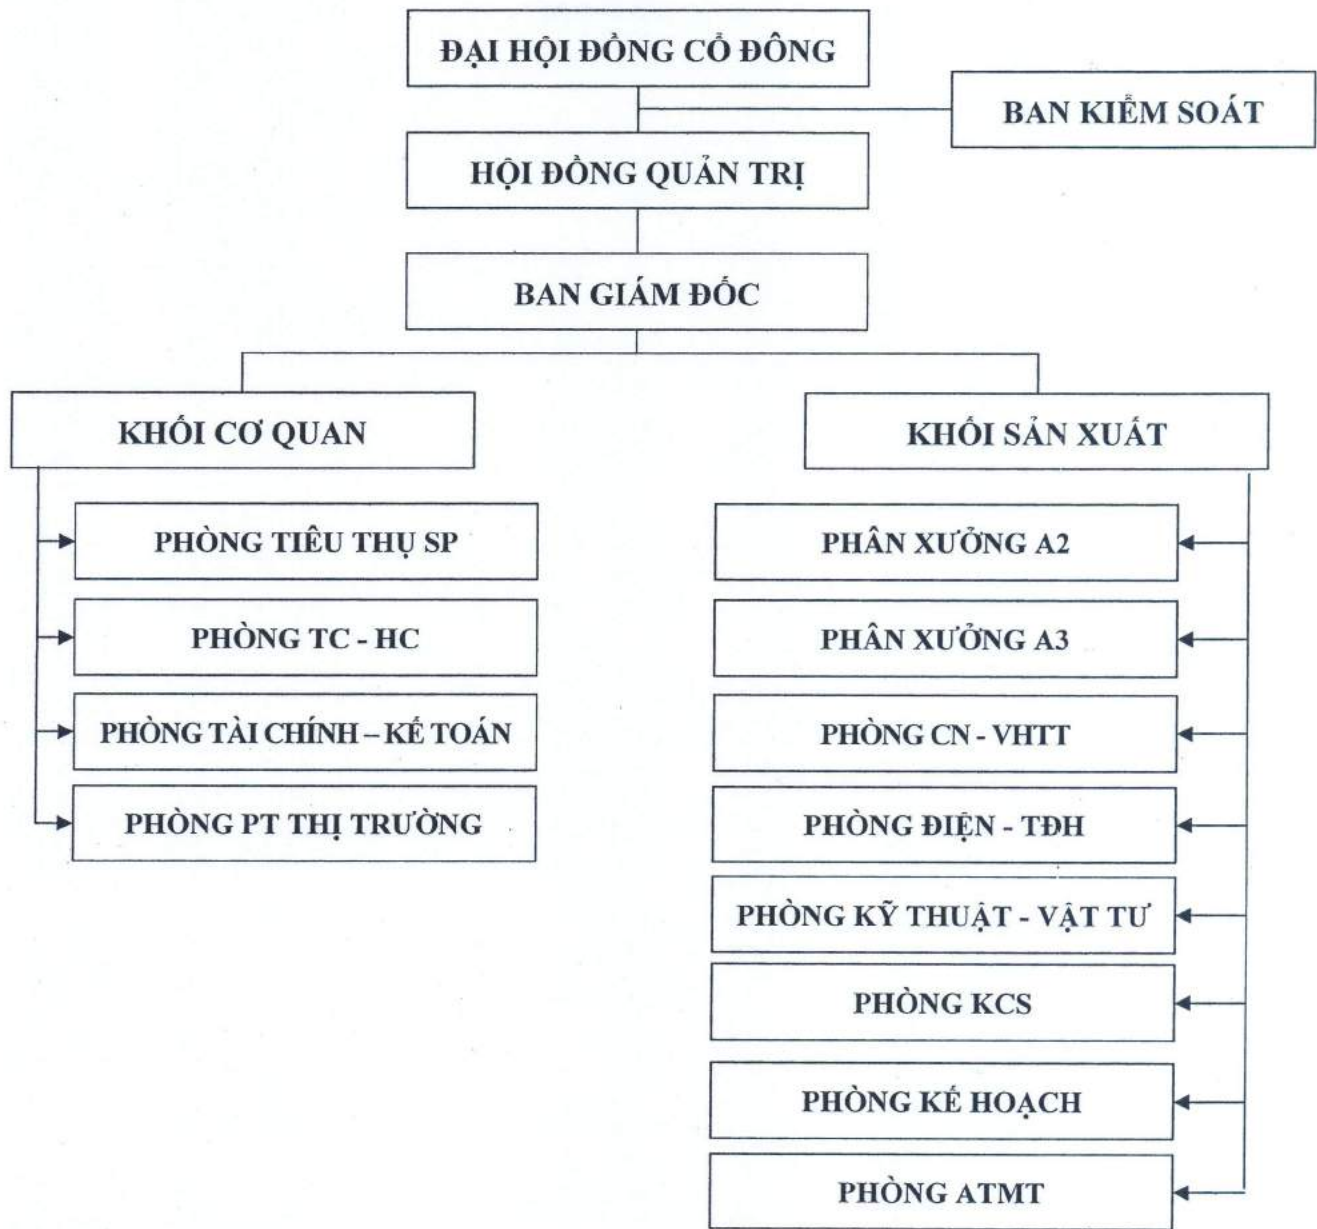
ĐẠI HỘI ĐỒNG CỔ ĐÔNG

BAN KIỂM SOÁT

HỘI ĐỒNG QUẢN TRỊ

BAN GIÁM ĐỐC

KHỐI CƠ QUAN

PHÒNG TIÊU THỤ SP

PHÒNG TC - HC

PHÒNG TÀI CHÍNH – KẾ TOÁN

PHÒNG PT THỊ TRƯỜNG

KHỐI SẢN XUẤT

PHÂN XƯỞNG A2

PHÂN XƯỞNG A3

PHÒNG CN - VHTT

PHÒNG ĐIỆN - TĐH

PHÒNG KỸ THUẬT - VẬT TƯ

PHÒNG KCS

PHÒNG KẾ HOẠCH

PHÒNG ATMT